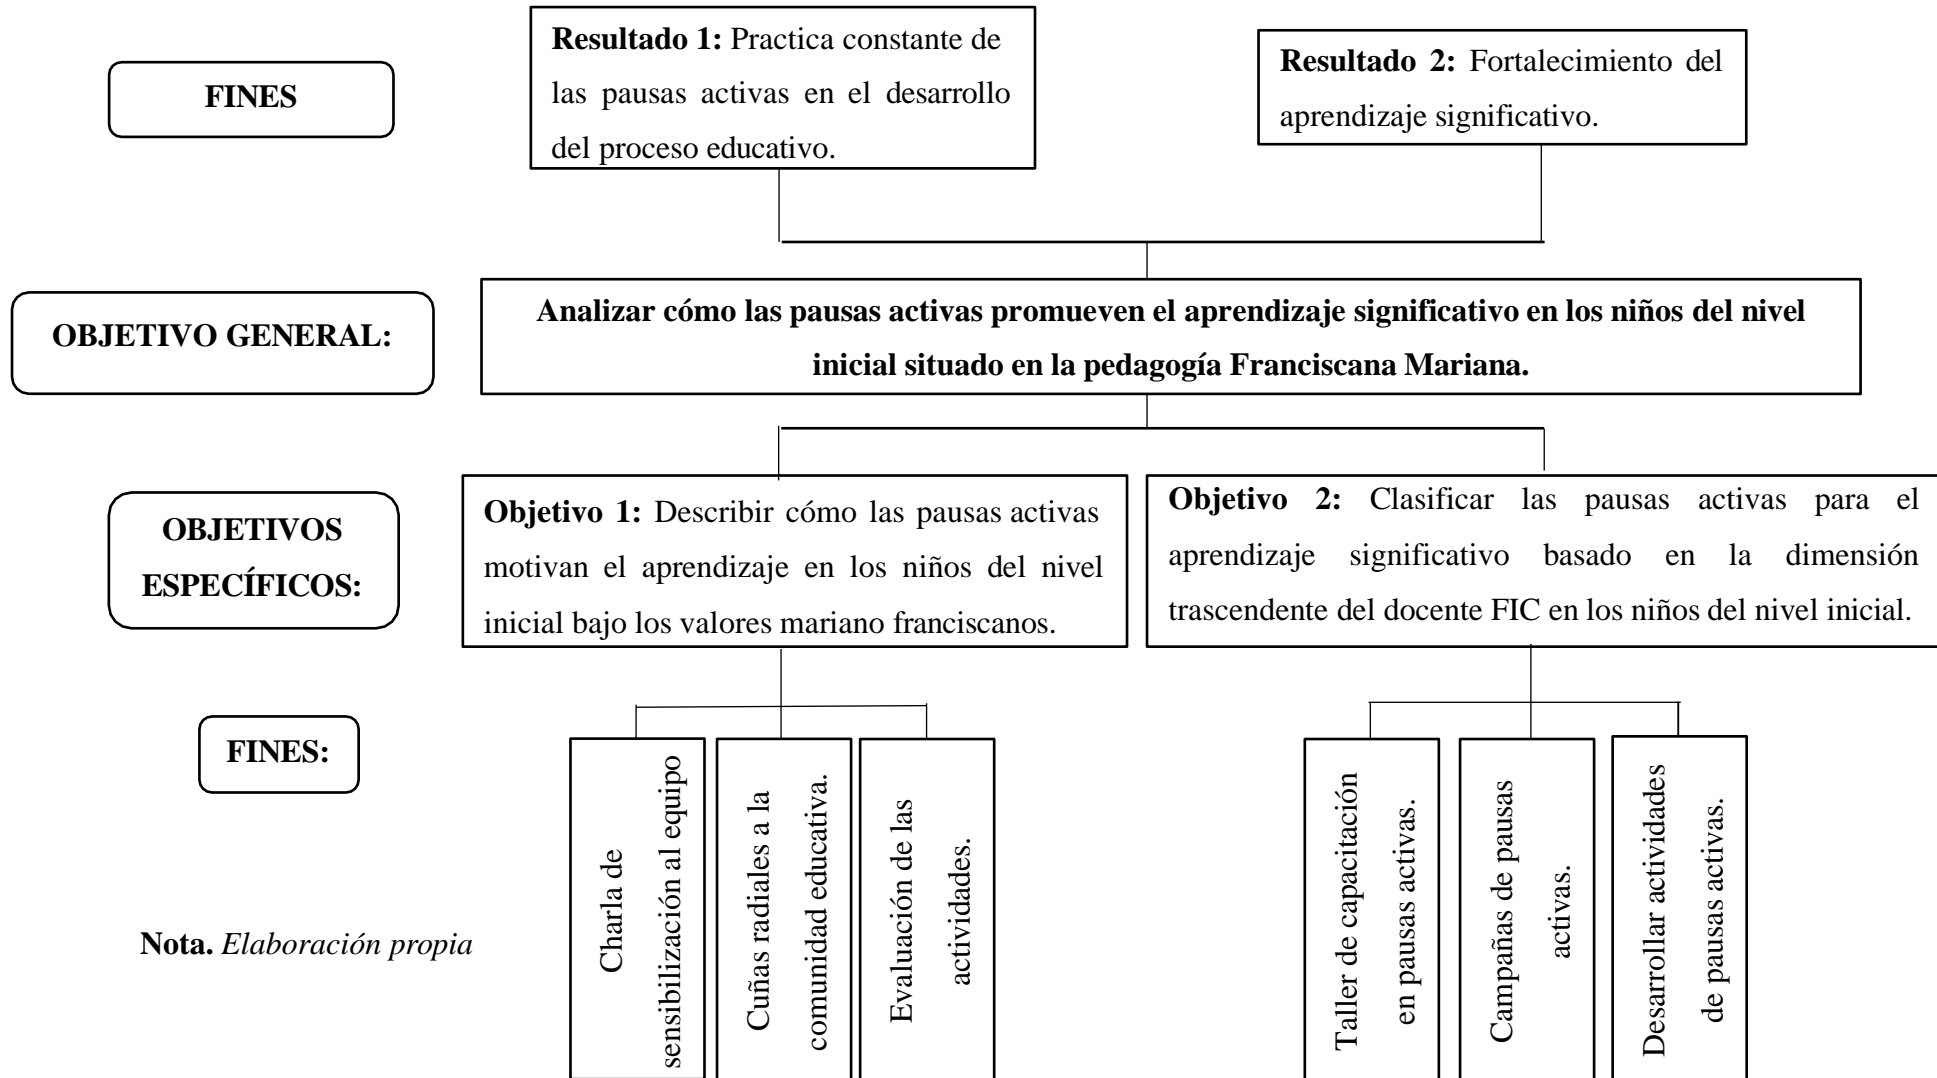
FINES

**Resultado 1:** Practica constante de las pausas activas en el desarrollo del proceso educativo.

**Resultado 2:** Fortalecimiento del aprendizaje significativo.

OBJETIVO GENERAL:

**Analizar cómo las pausas activas promueven el aprendizaje significativo en los niños del nivel inicial situado en la pedagogía Franciscana Mariana.**

OBJETIVOS ESPECÍFICOS:

**Objetivo 1:** Describir cómo las pausas activas motivan el aprendizaje en los niños del nivel inicial bajo los valores mariano franciscanos.

**Objetivo 2:** Clasificar las pausas activas para el aprendizaje significativo basado en la dimensión trascendente del docente FIC en los niños del nivel inicial.

FINES:

Charla de sensibilización al equipo

Cuñas radiales a la comunidad educativa.

Evaluación de las actividades.

Taller de capacitación en pausas activas.

Campañas de pausas activas.

Desarrollar actividades de pausas activas.

**Nota.** *Elaboración propia*